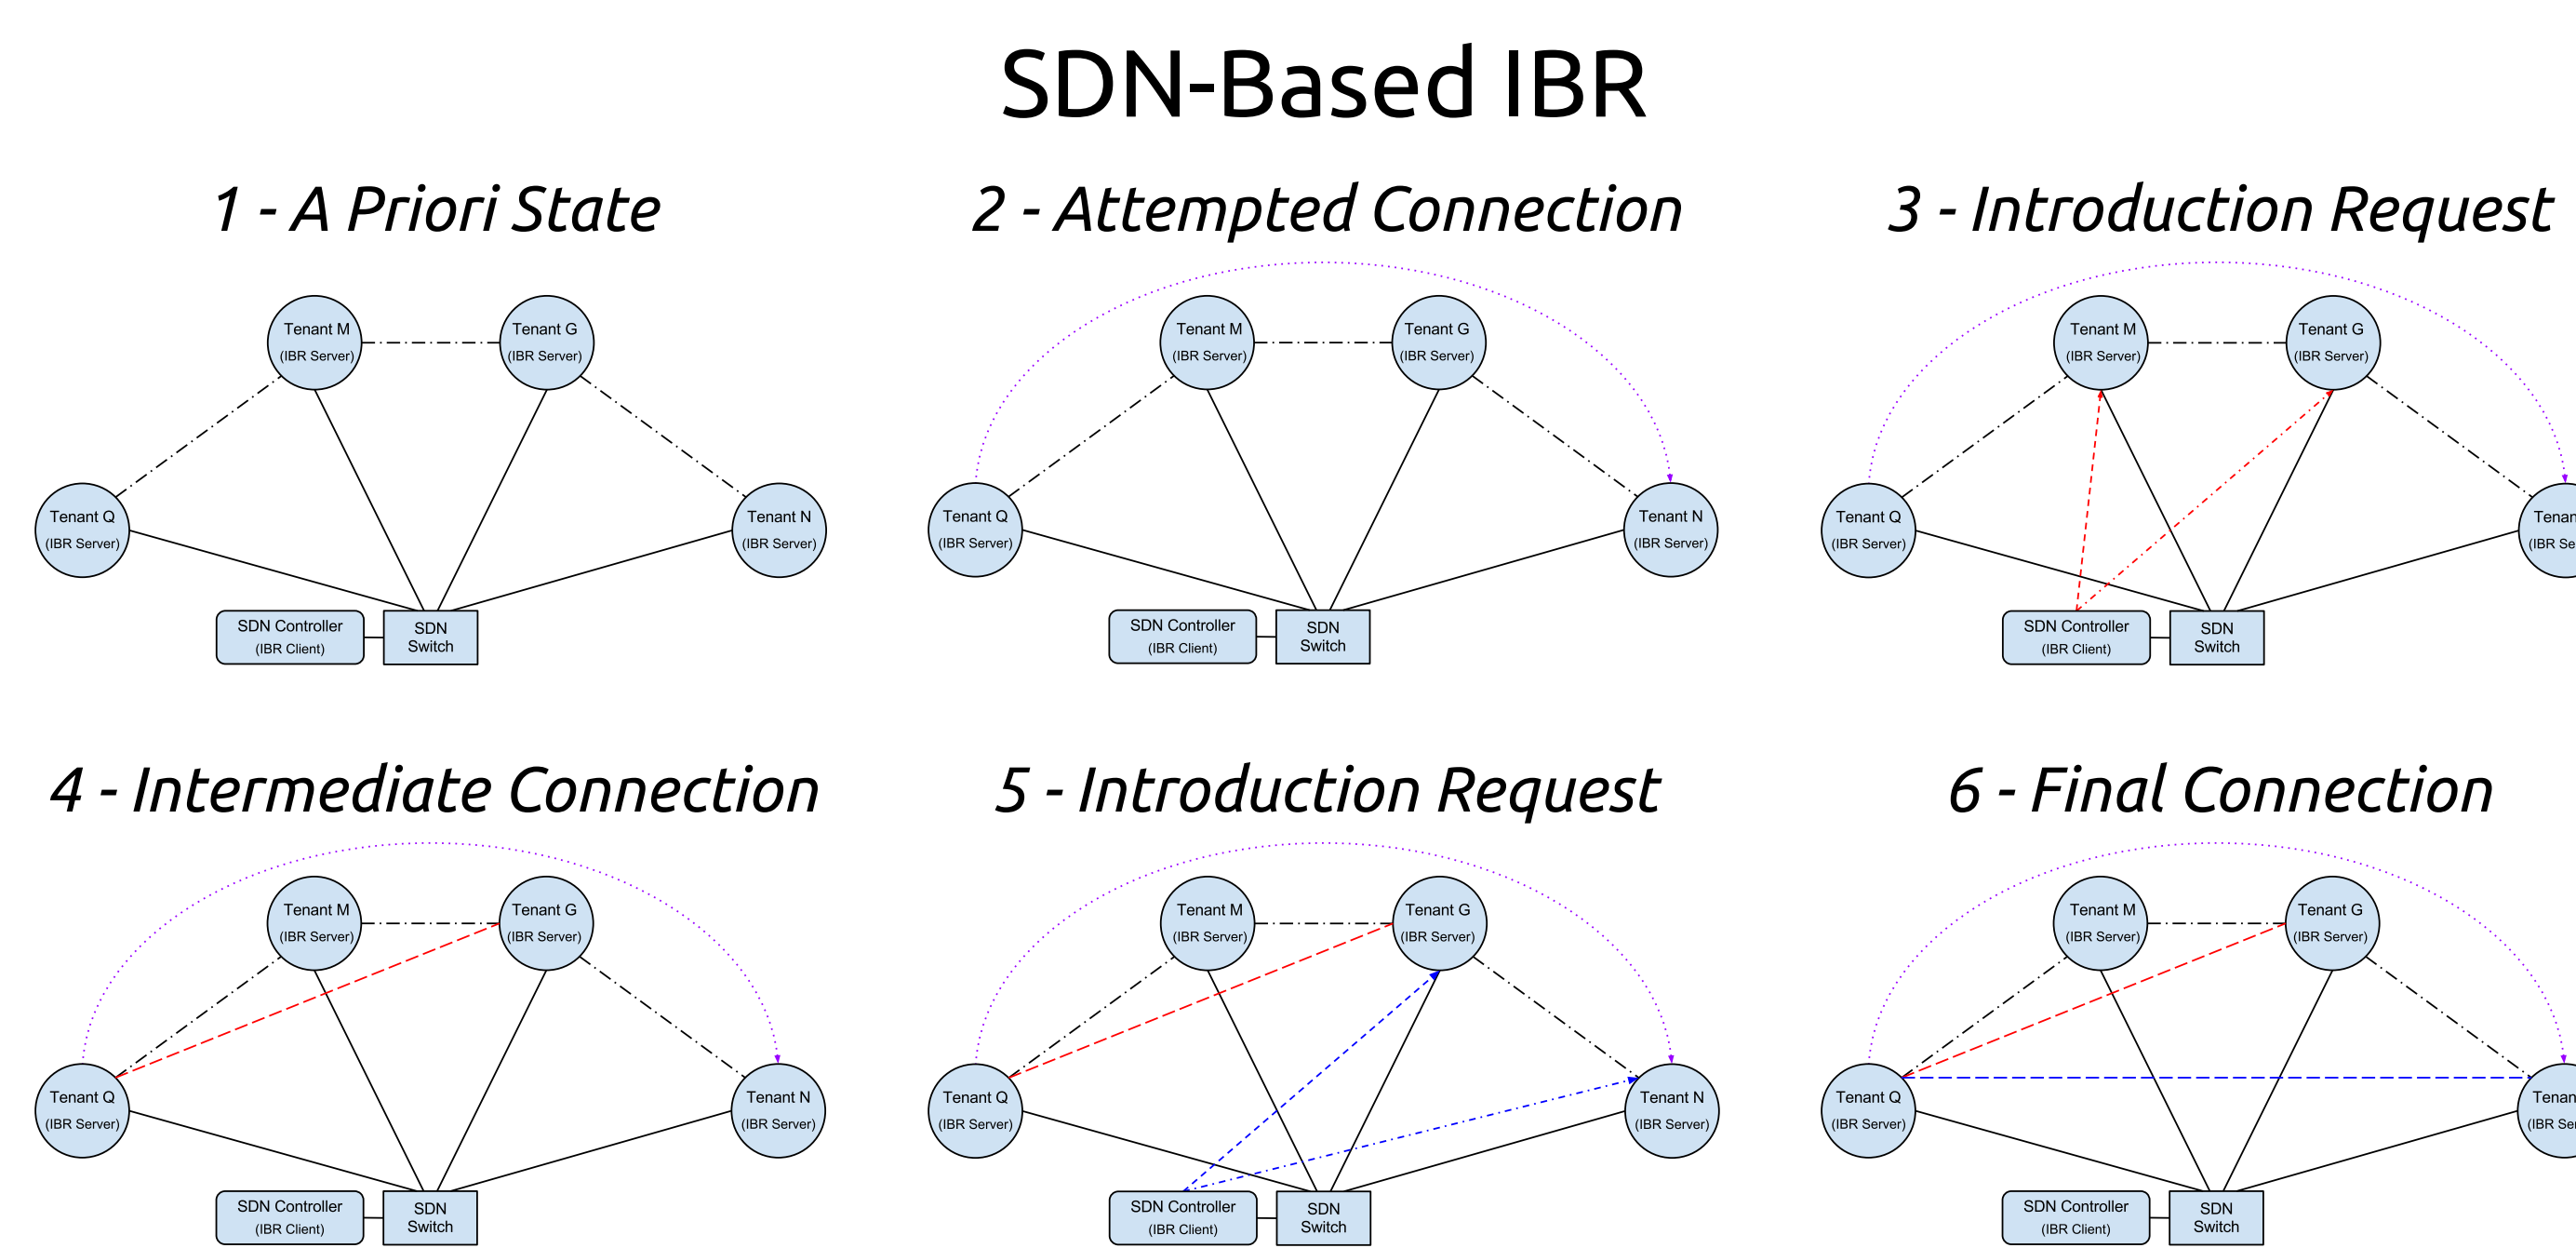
SDN-Based IBR

1 - A Priori State

Tenant M (IBR Server)
Tenant G (IBR Server)
Tenant Q (IBR Server)
Tenant N (IBR Server)
SDN Controller (IBR Client)
SDN Switch

2 - Attempted Connection

Tenant M (IBR Server)
Tenant G (IBR Server)
Tenant Q (IBR Server)
Tenant N (IBR Server)
SDN Controller (IBR Client)
SDN Switch

3 - Introduction Request

Tenant M (IBR Server)
Tenant G (IBR Server)
Tenant Q (IBR Server)
Tenan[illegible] (IBR Se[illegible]
SDN Controller (IBR Client)
SDN Switch

4 - Intermediate Connection

Tenant M (IBR Server)
Tenant G (IBR Server)
Tenant Q (IBR Server)
Tenant N (IBR Server)
SDN Controller (IBR Client)
SDN Switch

5 - Introduction Request

Tenant M (IBR Server)
Tenant G (IBR Server)
Tenant Q (IBR Server)
Tenant N (IBR Server)
SDN Controller (IBR Client)
SDN Switch

6 - Final Connection

Tenant M (IBR Server)
Tenant G (IBR Server)
Tenant Q (IBR Server)
Tenan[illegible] (IBR Se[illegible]
SDN Controller (IBR Client)
SDN Switch